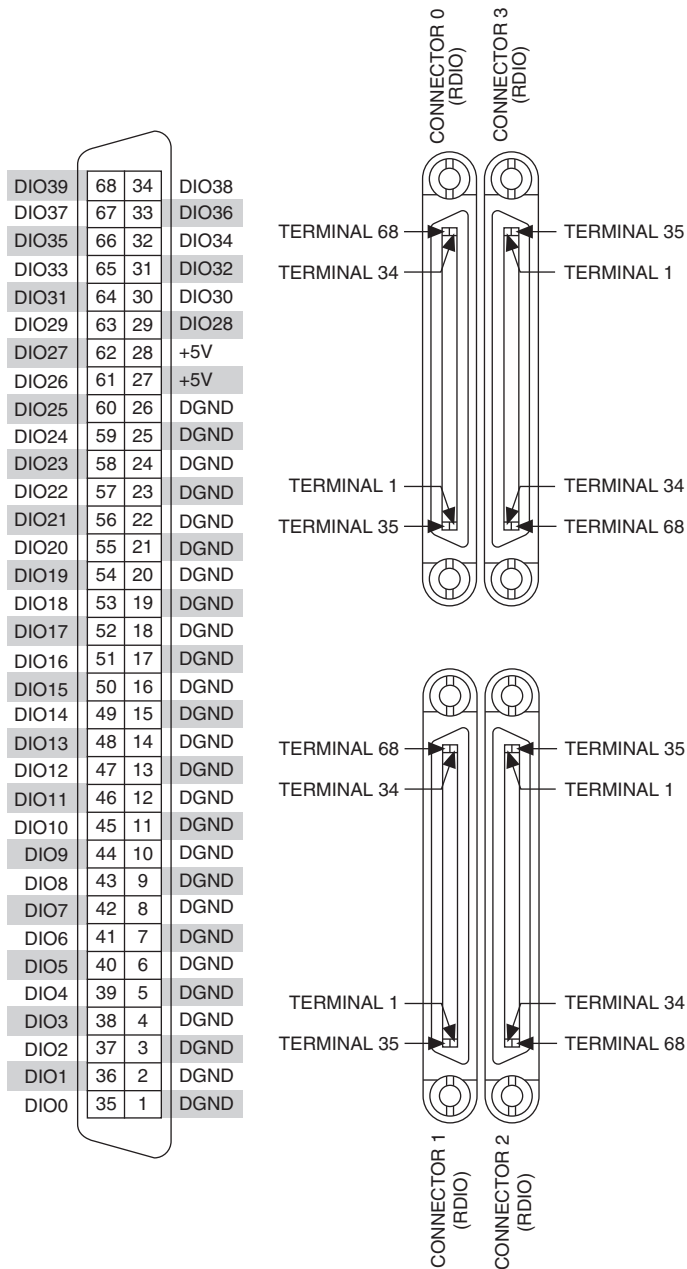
| DIO39 | 68 | 34 | DIO38 |
|---|---|---|---|
| DIO37 | 67 | 33 | DIO36 |
| DIO35 | 66 | 32 | DIO34 |
| DIO33 | 65 | 31 | DIO32 |
| DIO31 | 64 | 30 | DIO30 |
| DIO29 | 63 | 29 | DIO28 |
| DIO27 | 62 | 28 | +5V |
| DIO26 | 61 | 27 | +5V |
| DIO25 | 60 | 26 | DGND |
| DIO24 | 59 | 25 | DGND |
| DIO23 | 58 | 24 | DGND |
| DIO22 | 57 | 23 | DGND |
| DIO21 | 56 | 22 | DGND |
| DIO20 | 55 | 21 | DGND |
| DIO19 | 54 | 20 | DGND |
| DIO18 | 53 | 19 | DGND |
| DIO17 | 52 | 18 | DGND |
| DIO16 | 51 | 17 | DGND |
| DIO15 | 50 | 16 | DGND |
| DIO14 | 49 | 15 | DGND |
| DIO13 | 48 | 14 | DGND |
| DIO12 | 47 | 13 | DGND |
| DIO11 | 46 | 12 | DGND |
| DIO10 | 45 | 11 | DGND |
| DIO9 | 44 | 10 | DGND |
| DIO8 | 43 | 9 | DGND |
| DIO7 | 42 | 8 | DGND |
| DIO6 | 41 | 7 | DGND |
| DIO5 | 40 | 6 | DGND |
| DIO4 | 39 | 5 | DGND |
| DIO3 | 38 | 4 | DGND |
| DIO2 | 37 | 3 | DGND |
| DIO1 | 36 | 2 | DGND |
| DIO0 | 35 | 1 | DGND |

CONNECTOR 0 (RDIO)
CONNECTOR 3 (RDIO)

TERMINAL 68
TERMINAL 34
TERMINAL 35
TERMINAL 1
TERMINAL 1
TERMINAL 35
TERMINAL 34
TERMINAL 68

TERMINAL 68
TERMINAL 34
TERMINAL 35
TERMINAL 1
TERMINAL 1
TERMINAL 35
TERMINAL 34
TERMINAL 68

CONNECTOR 1 (RDIO)
CONNECTOR 2 (RDIO)